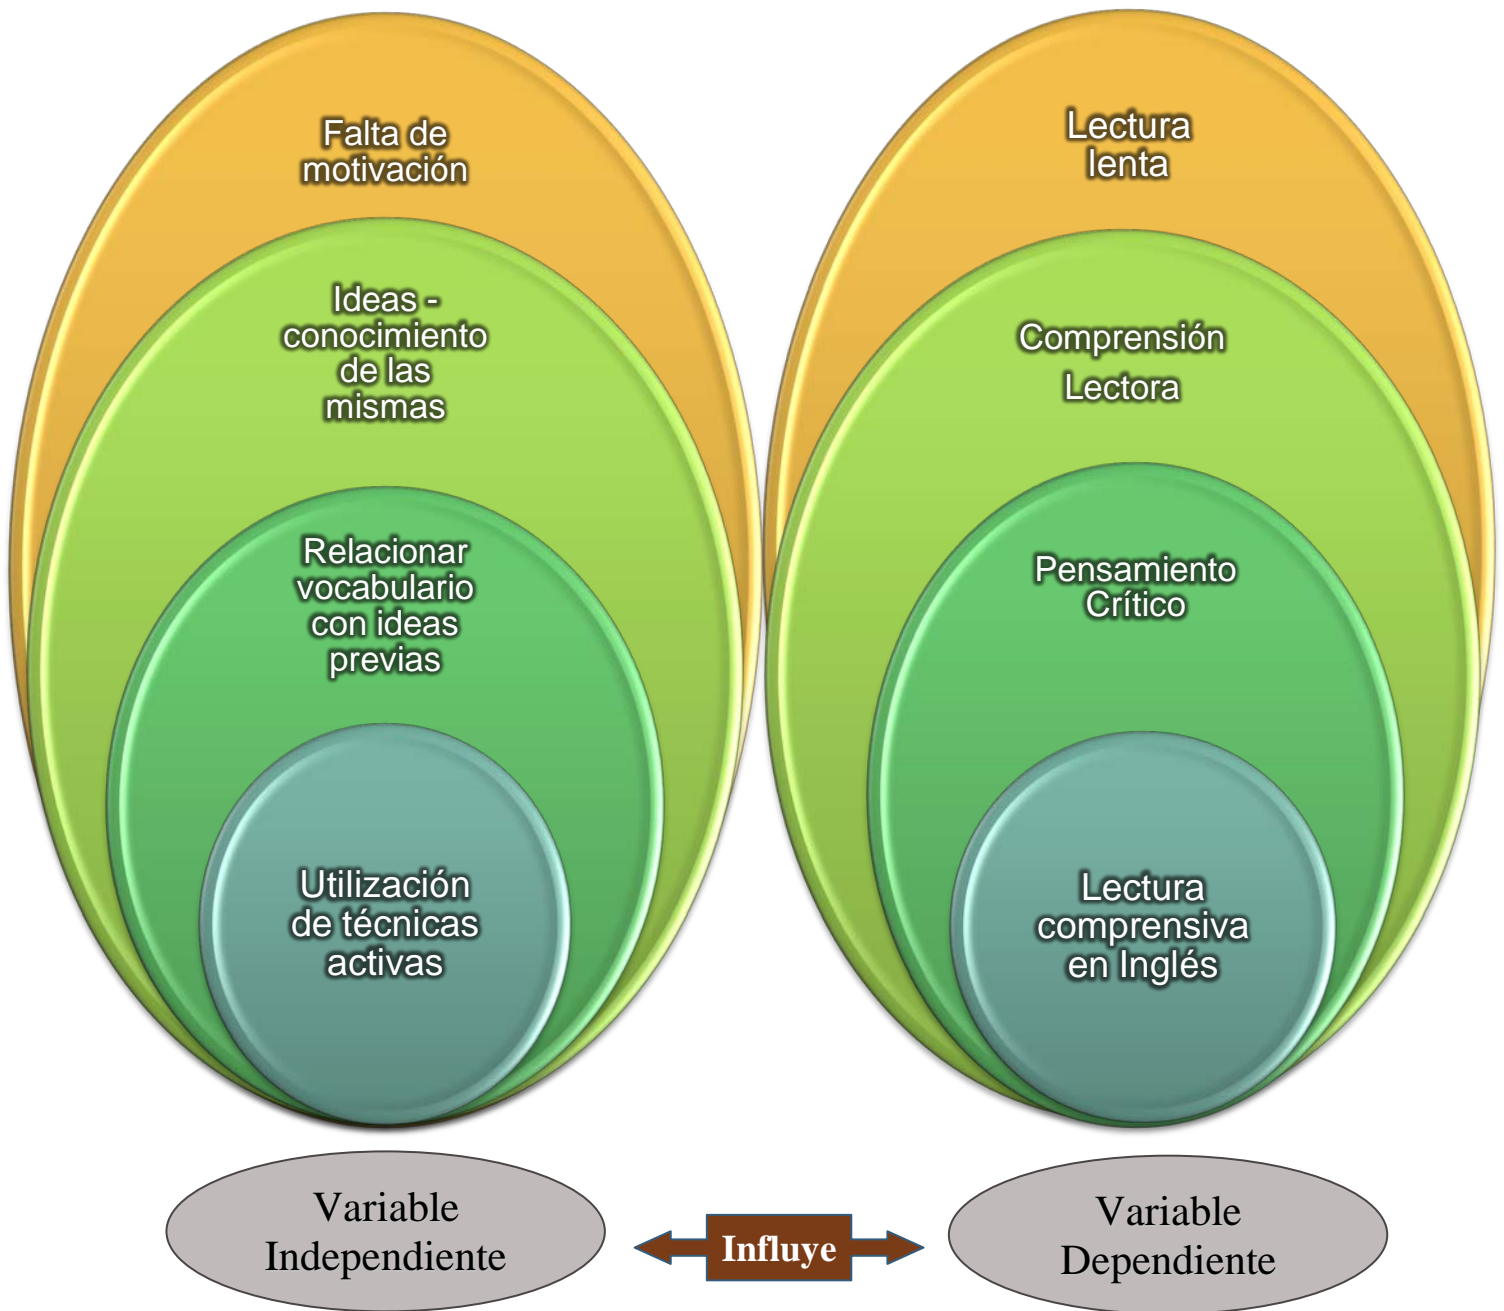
Falta de motivación

Ideas - conocimiento de las mismas

Relacionar vocabulario con ideas previas

Utilización de técnicas activas

Lectura lenta

Comprensión Lectora

Pensamiento Crítico

Lectura comprensiva en Inglés

Variable Independiente

Influye

Variable Dependiente